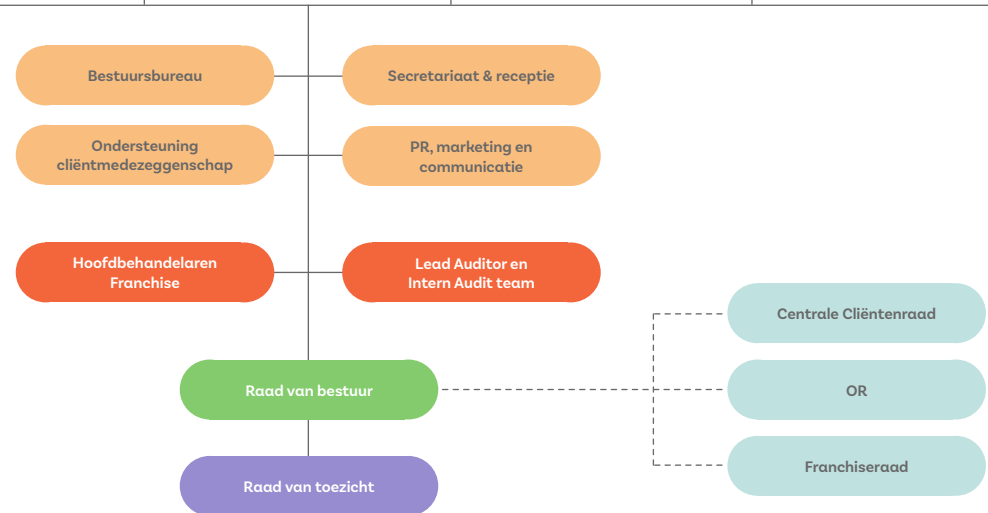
Bestuursbureau

Secretariaat & receptie

Ondersteuning cliëntmedezeggenschap

PR, marketing en communicatie

Hoofdbehandelaren Franchise

Lead Auditor en Intern Audit team

Centrale Cliëntenraad

Raad van bestuur

OR

Franchiseraad

Raad van toezicht